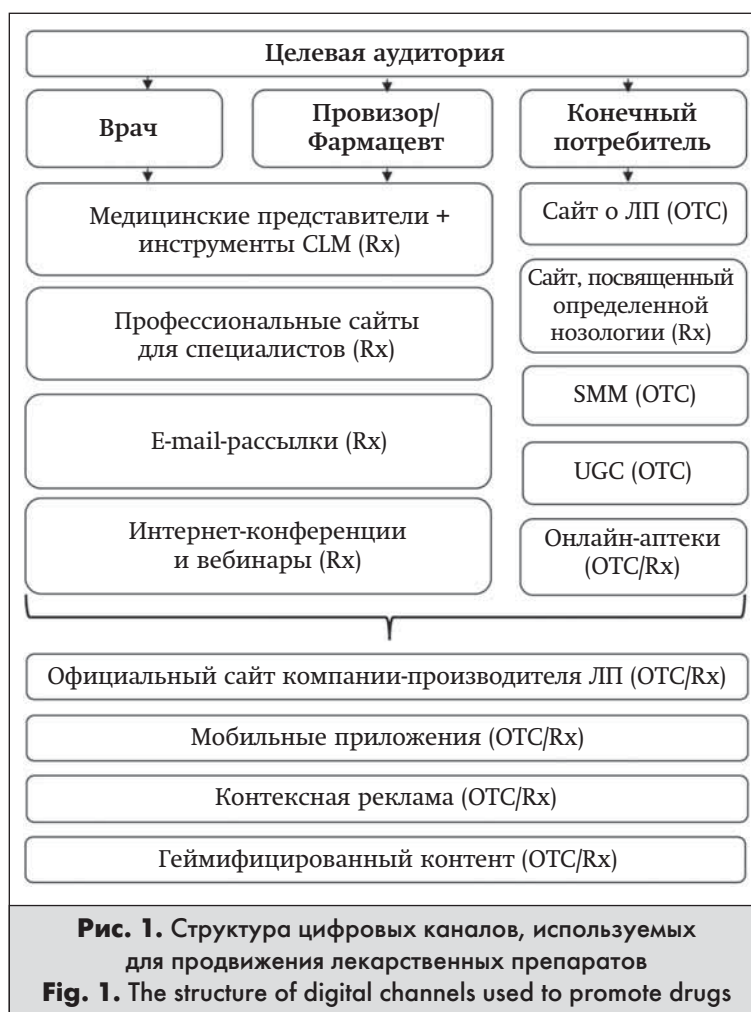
Целевая аудитория

Врач

Провизор/ Фармацевт

Конечный потребитель

Медицинские представители + инструменты CLM (Rx)

Профессиональные сайты для специалистов (Rx)

E-mail-рассылки (Rx)

Интернет-конференции и вебинары (Rx)

Сайт о ЛП (OTC)

Сайт, посвященный определенной нозологии (Rx)

SMM (OTC)

UGC (OTC)

Онлайн-аптеки (OTC/Rx)

Официальный сайт компании-производителя ЛП (OTC/Rx)

Мобильные приложения (OTC/Rx)

Контексная реклама (OTC/Rx)

Геймифицированный контент (OTC/Rx)

**Рис. 1.** Структура цифровых каналов, используемых для продвижения лекарственных препаратов
**Fig. 1.** The structure of digital channels used to promote drugs